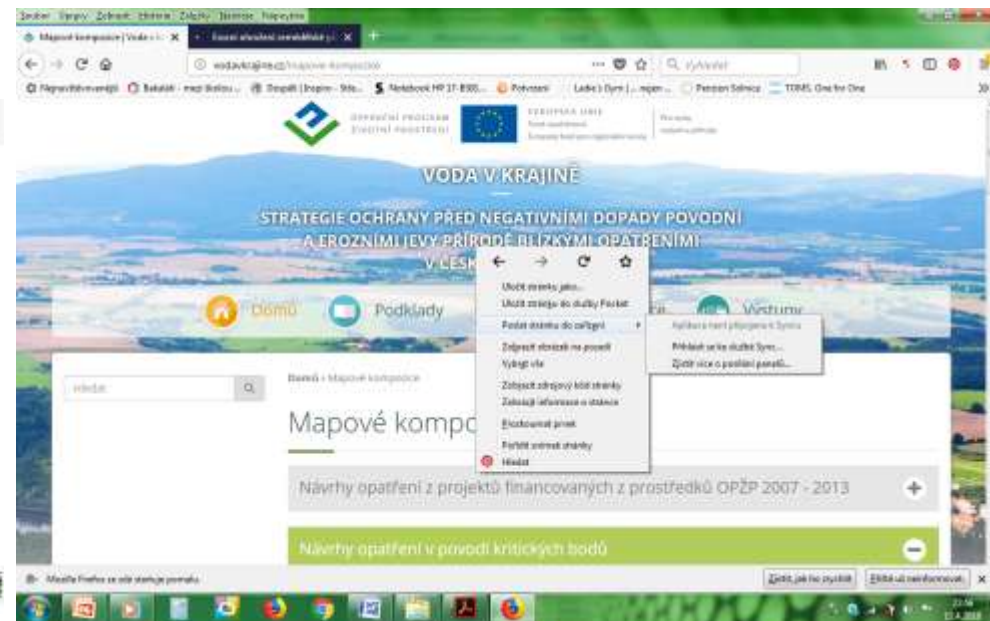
Soubor Úpravy Zobrazit Historie Záložky Nástroje Nápověda

Mapové kompozice | Voda v kr... ×

vodavkrajine.cz/mapove-kompozice

Vyhledat

Nejnavštěvovanější Bakaláři Dospělí Notebook HP Potvrzení

OPERAČNÍ PROGRAM ŽIVOTNÍ PROSTŘEDÍ

EVROPSKÁ UNIE

VODA V KRAJINĚ

STRATEGIE OCHRANY PŘED NEGATIVNÍMI DOPADY POVODNÍ A EROZNÍMI JEVY PŘÍRODĚ BLÍZKÝMI OPATŘENÍMI V ČESK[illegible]

Domů Podklady Výstupy

Uložit stránku jako...
Uložit stránku do služby Pocket
Poslat stránku do zařízení
Zobrazit stránku na pozadí
Vybrat vše
Zobrazit zdrojový kód stránky
Zobrazit informace o stránce
Prozkoumat prvek
Pořídit snímek stránky
Hledat

Nejsou k dispozici žádná zařízení
Přihlásit se ke službě Sync...
Zjistit více o posílání panelů...

Hledat

Domů › Mapové kompozice

Mapové kompo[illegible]

Návrhy opatření z projektů financovaných z prostředků OPŽP 2007 - 2013

Návrhy opatření v povodí kritických bodů

Mozilla Firefox se vám startuje pomalu.

Zjistit, jak ho zrychlit

Příště už neinformovat